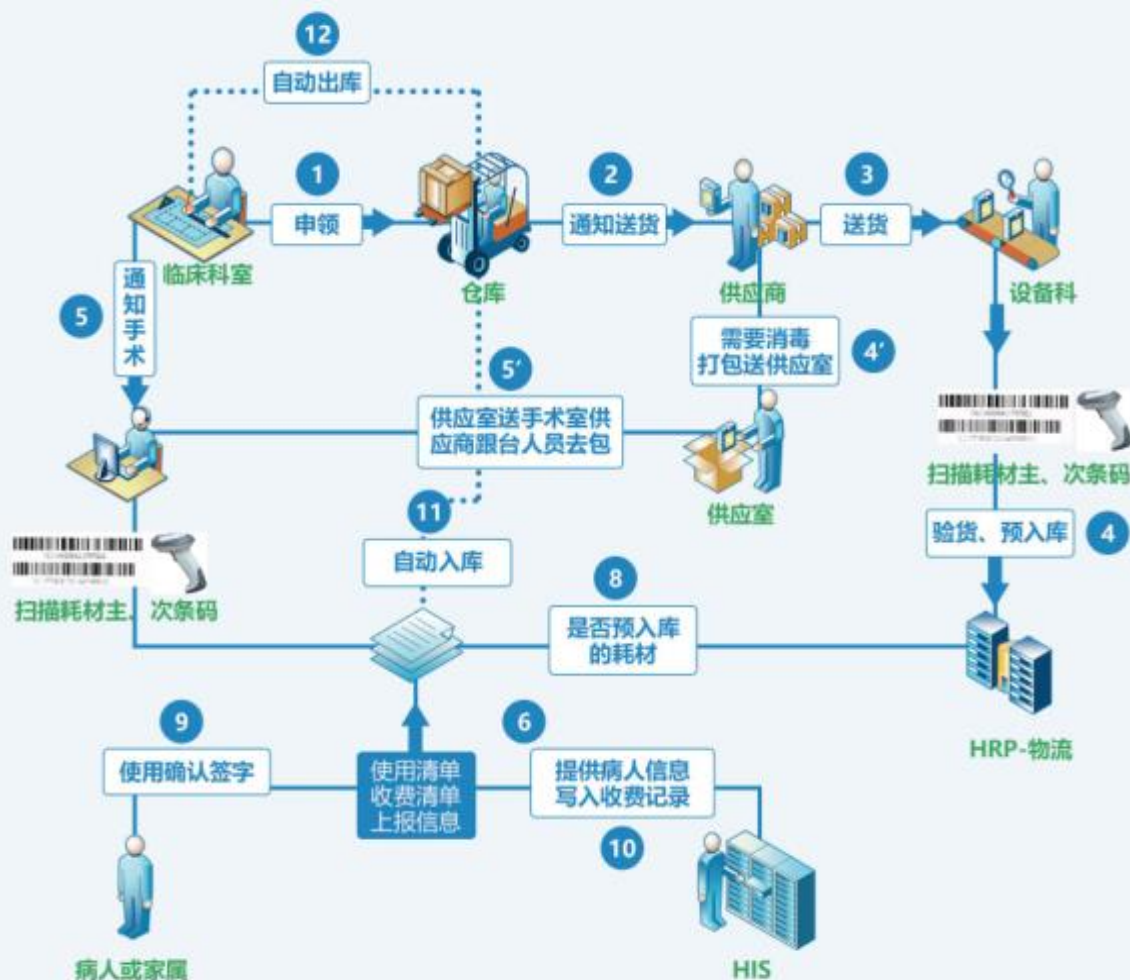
12
自动出库

1
申领

2
通知送货

3
送货

临床科室

仓库

供应商

设备科

5
通知手术

需要消毒打包送供应室

4'

5'

供应室送手术室供应商跟台人员去包

扫描耗材主、次条码

供应室

11
自动入库

验货、预入库

4

扫描耗材主、次条码

8
是否预入库的耗材

9
使用确认签字

使用清单
收费清单
上报信息

6
提供病人信息
写入收费记录

10

HRP-物流

病人或家属

HIS